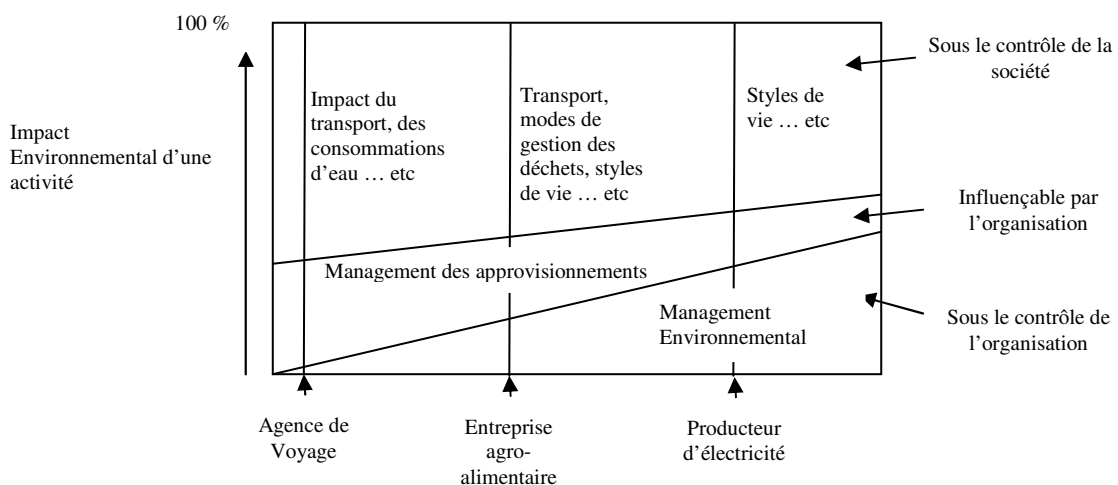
100 %

Impact Environnemental d'une activité

Impact du transport, des consommations d'eau … etc

Transport, modes de gestion des déchets, styles de vie … etc

Styles de vie … etc

Sous le contrôle de la société

Influençable par l'organisation

Management des approvisionnements

Management Environnemental

Sous le contrôle de l'organisation

Agence de Voyage

Entreprise agro-alimentaire

Producteur d'électricité